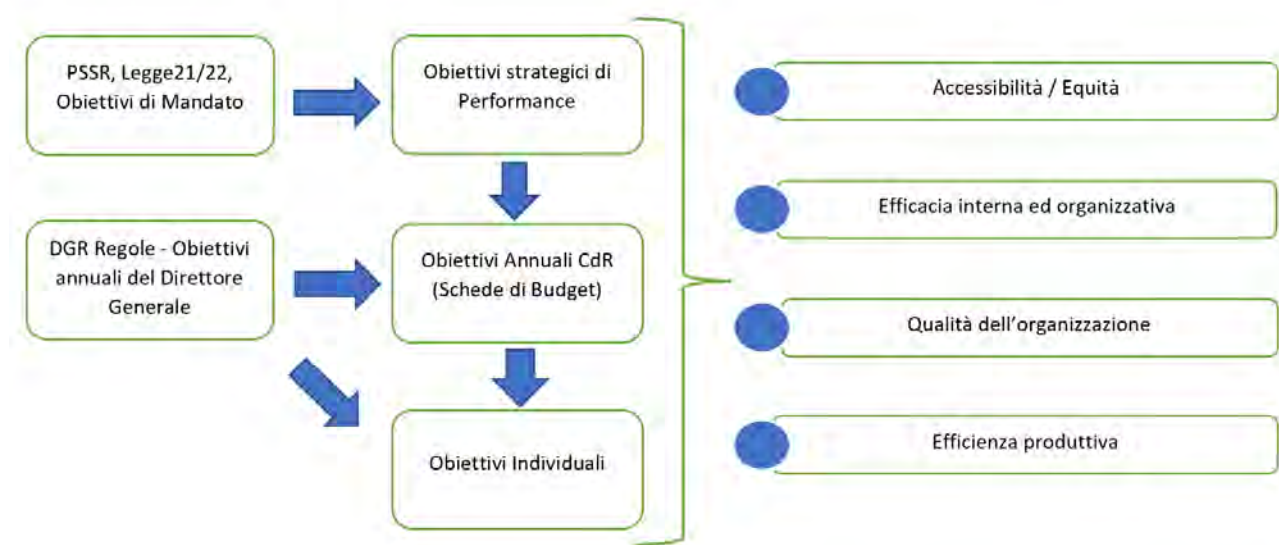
PSSR, Legge21/22, Obiettivi di Mandato

Obiettivi strategici di Performance

DGR Regole - Obiettivi annuali del Direttore Generale

Obiettivi Annuali CdR (Schede di Budget)

Obiettivi Individuali

Accessibilità / Equità

Efficacia interna ed organizzativa

Qualità dell'organizzazione

Efficienza produttiva